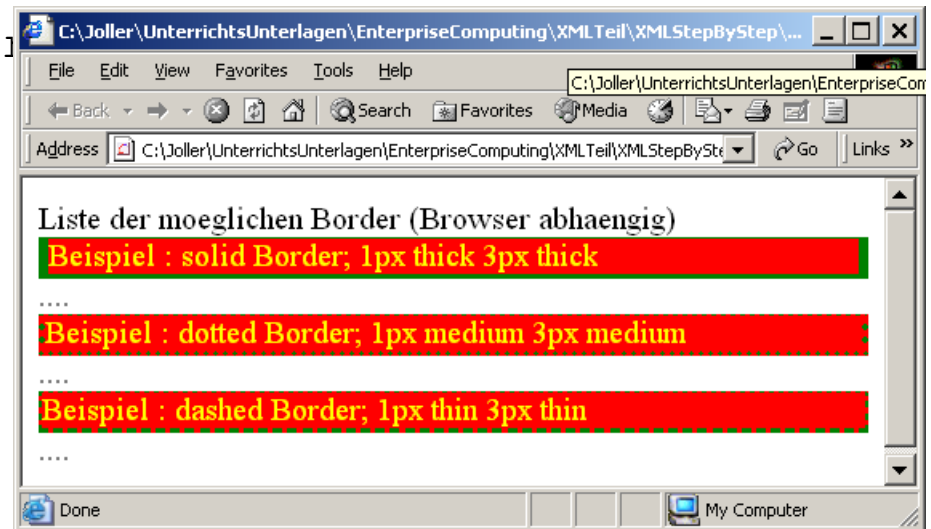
]

C:\Joller\UnterrichtsUnterlagen\EnterpriseComputing\XMLTeil\XMLStepByStep\...

File Edit View Favorites Tools Help

C:\Joller\UnterrichtsUnterlagen\EnterpriseCom

Back Search Favorites Media

Address C:\Joller\UnterrichtsUnterlagen\EnterpriseComputing\XMLTeil\XMLStepBySte Go Links »

Liste der moeglichen Border (Browser abhaengig)

Beispiel : solid Border; 1px thick 3px thick

....

Beispiel : dotted Border; 1px medium 3px medium

....

Beispiel : dashed Border; 1px thin 3px thin

....

Done My Computer